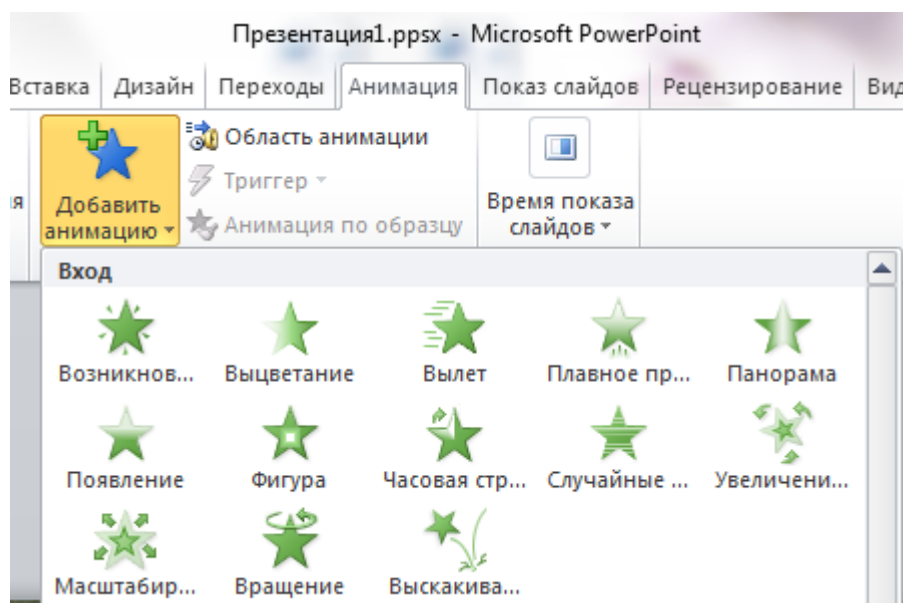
Презентация1.ppsx - Microsoft PowerPoint

Вставка | Дизайн | Переходы | Анимация | Показ слайдов | Рецензирование | Вид

я

Добавить анимацию ▾

Область анимации
Триггер ▾
Анимация по образцу

Время показа слайдов ▾

Вход

Возникнов... Выцветание Вылет Плавное пр... Панорама

Появление Фигура Часовая стр... Случайные ... Увеличени...

Масштабир... Вращение Выскакива...